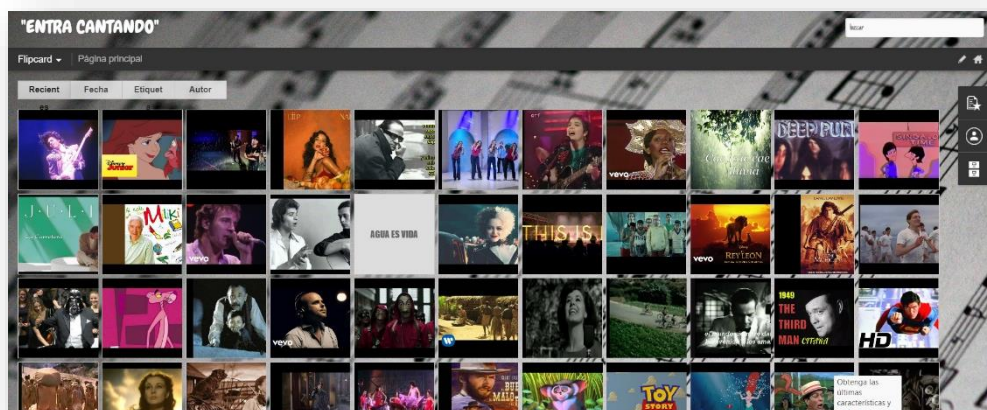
"ENTRA CANTANDO"

buscar

Flipcard ▾ | Página principal

Recient | Fecha | Etiquet | Autor

DEEP PURPLE

JULI

vevo

AGUA ES VIDA

THIS IS

REY LEON

vevo

vevo

1949 THE THIRD MAN

HD

TOY STORY

Obtenga las últimas características y